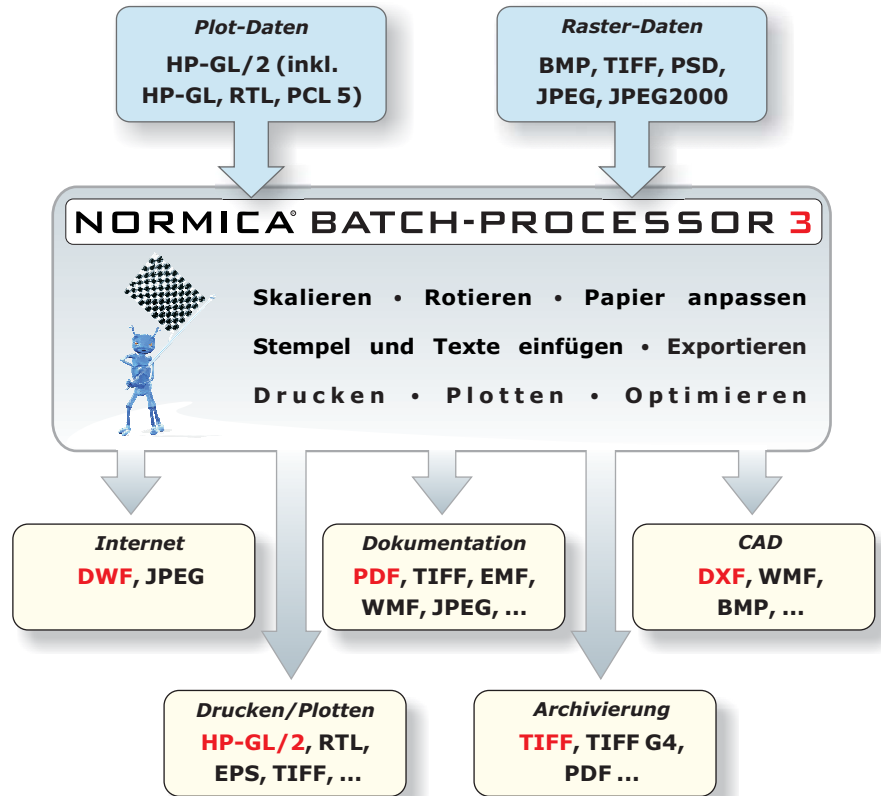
Plot-Daten
HP-GL/2 (inkl. HP-GL, RTL, PCL 5)

Raster-Daten
BMP, TIFF, PSD, JPEG, JPEG2000

NORMICA® BATCH-PROCESSOR 3

Skalieren • Rotieren • Papier anpassen
Stempel und Texte einfügen • Exportieren
Drucken • Plotten • Optimieren

Internet
DWF, JPEG

Dokumentation
PDF, TIFF, EMF, WMF, JPEG, ...

CAD
DXF, WMF, BMP, ...

Drucken/Plotten
HP-GL/2, RTL, EPS, TIFF, ...

Archivierung
TIFF, TIFF G4, PDF ...